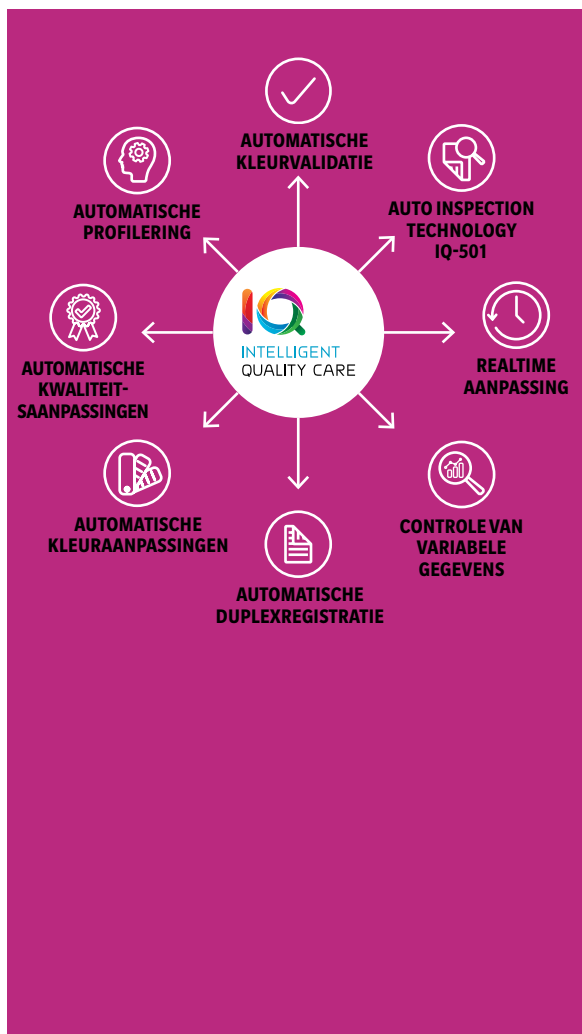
AUTOMATISCHE KLEURVALIDATIE

AUTOMATISCHE PROFILERING

AUTO INSPECTION TECHNOLOGY IQ-501

IQ
INTELLIGENT
QUALITY CARE

AUTOMATISCHE KWALITEITSAANPASSINGEN

REALTIME AANPASSING

AUTOMATISCHE KLEURAANPASSINGEN

CONTROLE VAN VARIABELE GEGEVENS

AUTOMATISCHE DUPLEXREGISTRATIE